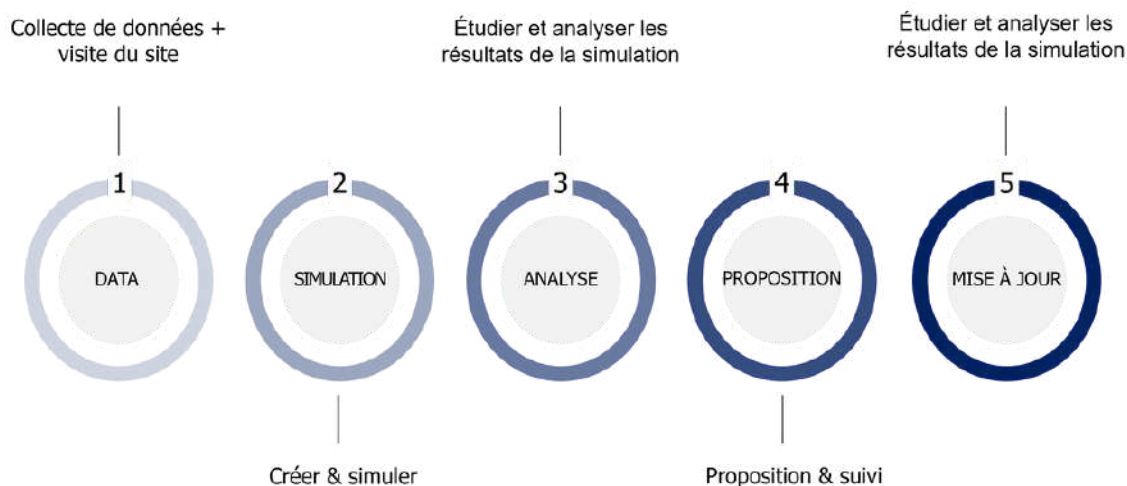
Collecte de données + visite du site

1

DATA

2

SIMULATION

Créer & simuler

Étudier et analyser les résultats de la simulation

3

ANALYSE

4

PROPOSITION

Proposition & suivi

Étudier et analyser les résultats de la simulation

5

MISE À JOUR